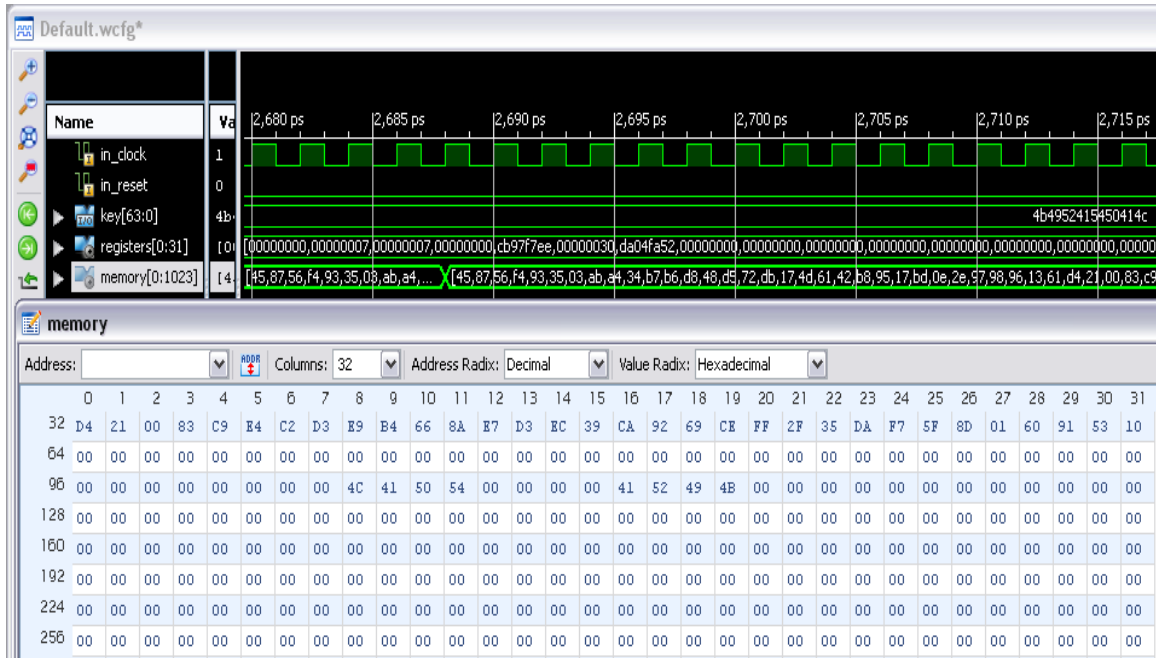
Default.wcfg*

| Name | Va |
|---|---|
| in_clock | 1 |
| in_reset | 0 |
| key[63:0] | 4b |
| registers[0:31] | [0 |
| memory[0:1023] | [4 |

2,680 ps 2,685 ps 2,690 ps 2,695 ps 2,700 ps 2,705 ps 2,710 ps 2,715 ps

4b4952415450414c

[00000000,00000007,00000007,00000000,cb97f7ee,00000030,da04fa52,00000000,00000000,00000000,00000000,00000000,00000000,00000000,00000000,00000

[45,87,56,f4,93,35,03,ab,a4,...

[45,87,56,f4,93,35,03,ab,a4,34,b7,b6,d8,48,d5,72,db,17,4d,61,42,b8,95,17,bd,0e,2e,97,98,96,13,61,d4,21,00,83,c9

memory

Address: Columns: 32 Address Radix: Decimal Value Radix: Hexadecimal

| | 0 | 1 | 2 | 3 | 4 | 5 | 6 | 7 | 8 | 9 | 10 | 11 | 12 | 13 | 14 | 15 | 16 | 17 | 18 | 19 | 20 | 21 | 22 | 23 | 24 | 25 | 26 | 27 | 28 | 29 | 30 | 31 |
|---|---|---|---|---|---|---|---|---|---|---|---|---|---|---|---|---|---|---|---|---|---|---|---|---|---|---|---|---|---|---|---|---|
| 32 | D4 | 21 | 00 | 83 | C9 | E4 | C2 | D3 | E9 | B4 | 66 | 8A | E7 | D3 | EC | 39 | CA | 92 | 69 | CE | FF | 2F | 35 | DA | F7 | 5F | 8D | 01 | 60 | 91 | 53 | 10 |
| 64 | 00 | 00 | 00 | 00 | 00 | 00 | 00 | 00 | 00 | 00 | 00 | 00 | 00 | 00 | 00 | 00 | 00 | 00 | 00 | 00 | 00 | 00 | 00 | 00 | 00 | 00 | 00 | 00 | 00 | 00 | 00 | 00 |
| 96 | 00 | 00 | 00 | 00 | 00 | 00 | 00 | 00 | 4C | 41 | 50 | 54 | 00 | 00 | 00 | 00 | 41 | 52 | 49 | 4B | 00 | 00 | 00 | 00 | 00 | 00 | 00 | 00 | 00 | 00 | 00 | 00 |
| 128 | 00 | 00 | 00 | 00 | 00 | 00 | 00 | 00 | 00 | 00 | 00 | 00 | 00 | 00 | 00 | 00 | 00 | 00 | 00 | 00 | 00 | 00 | 00 | 00 | 00 | 00 | 00 | 00 | 00 | 00 | 00 | 00 |
| 160 | 00 | 00 | 00 | 00 | 00 | 00 | 00 | 00 | 00 | 00 | 00 | 00 | 00 | 00 | 00 | 00 | 00 | 00 | 00 | 00 | 00 | 00 | 00 | 00 | 00 | 00 | 00 | 00 | 00 | 00 | 00 | 00 |
| 192 | 00 | 00 | 00 | 00 | 00 | 00 | 00 | 00 | 00 | 00 | 00 | 00 | 00 | 00 | 00 | 00 | 00 | 00 | 00 | 00 | 00 | 00 | 00 | 00 | 00 | 00 | 00 | 00 | 00 | 00 | 00 | 00 |
| 224 | 00 | 00 | 00 | 00 | 00 | 00 | 00 | 00 | 00 | 00 | 00 | 00 | 00 | 00 | 00 | 00 | 00 | 00 | 00 | 00 | 00 | 00 | 00 | 00 | 00 | 00 | 00 | 00 | 00 | 00 | 00 | 00 |
| 256 | 00 | 00 | 00 | 00 | 00 | 00 | 00 | 00 | 00 | 00 | 00 | 00 | 00 | 00 | 00 | 00 | 00 | 00 | 00 | 00 | 00 | 00 | 00 | 00 | 00 | 00 | 00 | 00 | 00 | 00 | 00 | 00 |